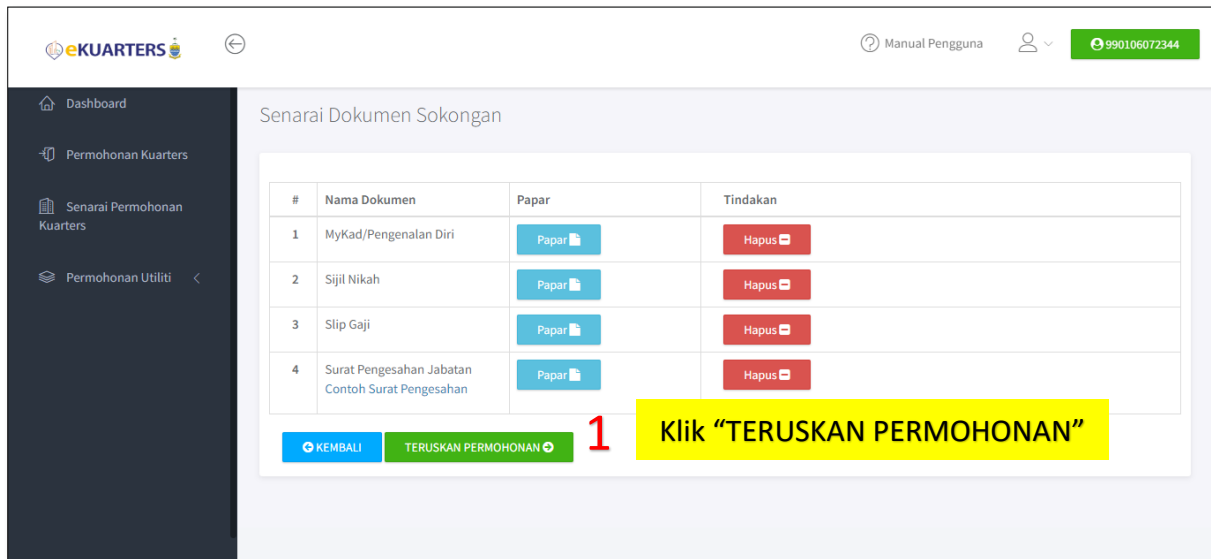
eKUARTERS

Manual Pengguna

990106072344

Dashboard

Permohonan Kuarters

Senarai Permohonan Kuarters

Permohonan Utiliti

Senarai Dokumen Sokongan

| # | Nama Dokumen | Papar | Tindakan |
|---|---|---|---|
| 1 | MyKad/Pengenalan Diri | Papar | Hapus |
| 2 | Sijil Nikah | Papar | Hapus |
| 3 | Slip Gaji | Papar | Hapus |
| 4 | Surat Pengesahan Jabatan Contoh Surat Pengesahan | Papar | Hapus |

KEMBALI

TERUSKAN PERMOHONAN

1

Klik “TERUSKAN PERMOHONAN”